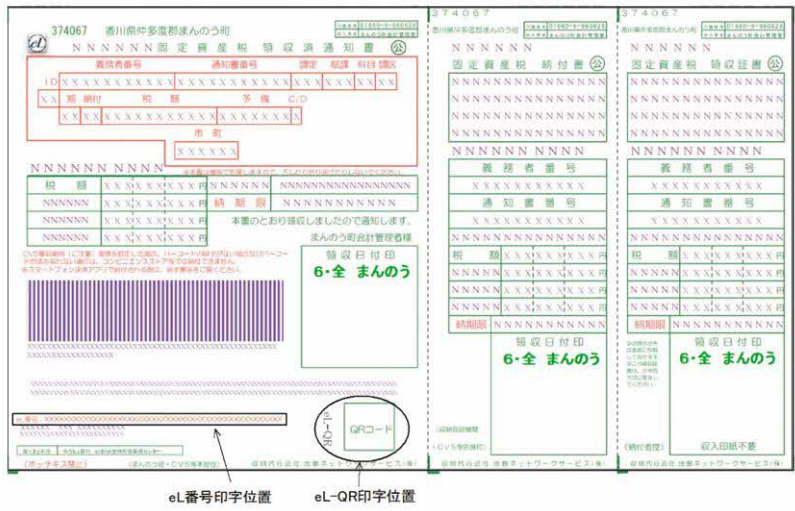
374067 香川県仲多度郡まんのう町

NNNNNN固定資産税領収済通知書 公

義務者番号 通知書番号 調定 賦課 科目 課区

ID XXXXXXXXXXXXXXXXXXXXXXXX

XX 期 納付 税額 予備 C/D

市町

XXXXXX

NNNNNN NNNN

| 税額 | XXXXXXXXX円 | NNNNN | NNNNNNNNNNNNNNNN |
|---|---|---|---|
| NNNNNN | XXXXXXXXX円 | 納期限 | NNNNNNNNN |
| NNNNNN | XXXXXXXXX円 | | |
| NNNNNN | XXXXXXXXX円 | | |

本書のとおり領収しましたので通知します。

まんのう町会計管理者様

領収日付印

6・全 まんのう

eL-QR

QRコード

(ホッチキス禁止)

(まんのう町・CVS等実収)

374067

香川県仲多度郡まんのう町

NNNNNN

固定資産税 納付書 公

義務者番号

XXXXXXXXXX

通知書番号

XXXXXXXXXXXX

税額 XXXXXXXXX円

納期限

領収日付印

6・全 まんのう

374067

NNNNNN

固定資産税 領収証書 公

義務者番号

XXXXXXXXXX

通知書番号

XXXXXXXXXXXX

税額 XXXXXXXXX円

納期限

領収日付印

6・全 まんのう

収入印紙不要

eL番号印字位置

eL-QR印字位置